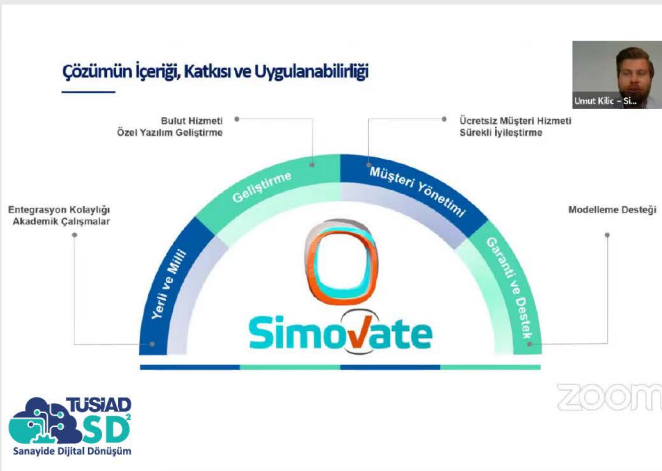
Çözümün İçeriği, Katkısı ve Uygulanabilirliği

Umut Kılıç – Si...

Bulut Hizmeti
Özel Yazılım Geliştirme

Ücretsiz Müşteri Hizmeti
Sürekli İyileştirme

Entegrasyon Kolaylığı
Akademik Çalışmalar

Modelleme Desteği

Yerli ve Milli

Geliştirme

Müşteri Yönetimi

Garanti ve Destek

Simovate

zoom

TÜSİAD
SD²
Sanayide Dijital Dönüşüm